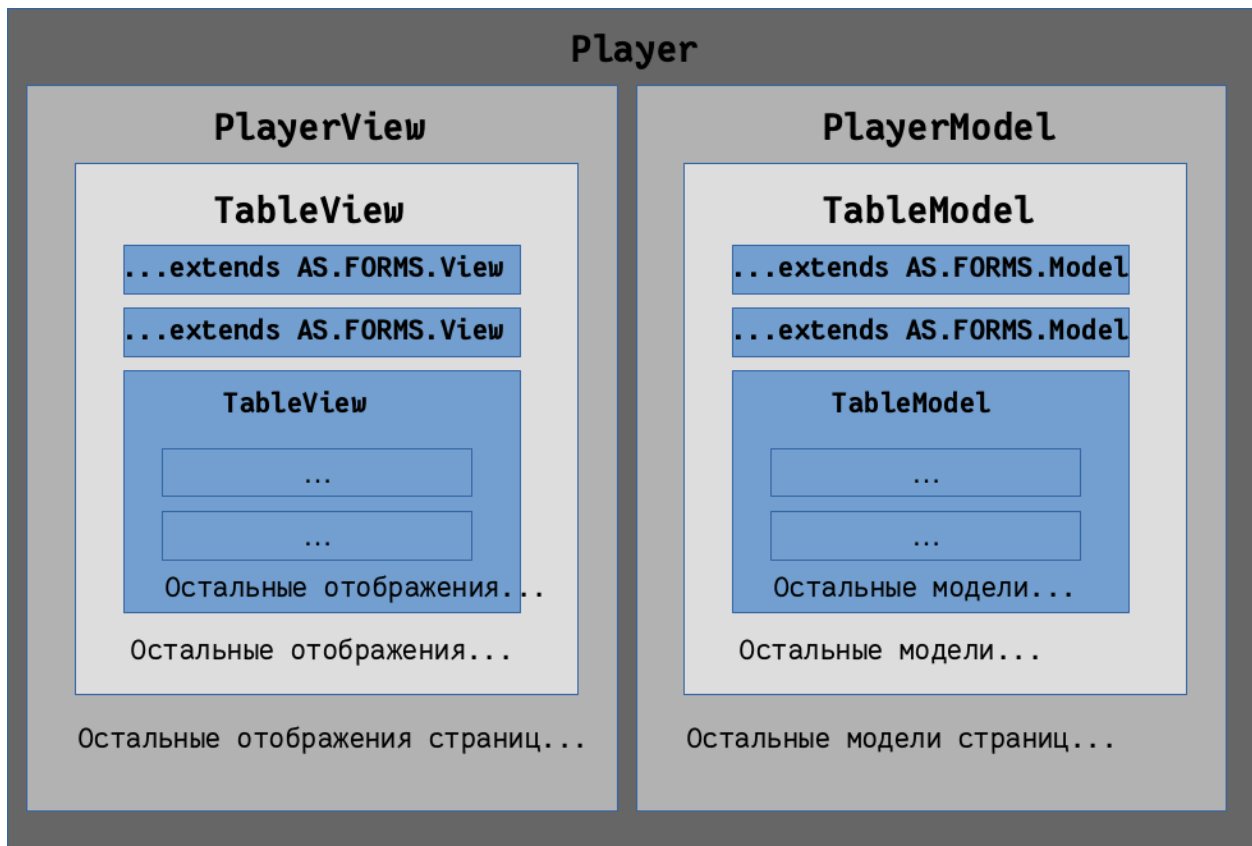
Player

PlayerView

TableView

...extends AS.FORMS.View

...extends AS.FORMS.View

TableView

...

...

Остальные отображения...

Остальные отображения...

Остальные отображения страниц...

PlayerModel

TableModel

...extends AS.FORMS.Model

...extends AS.FORMS.Model

TableModel

...

...

Остальные модели...

Остальные модели...

Остальные модели страниц...